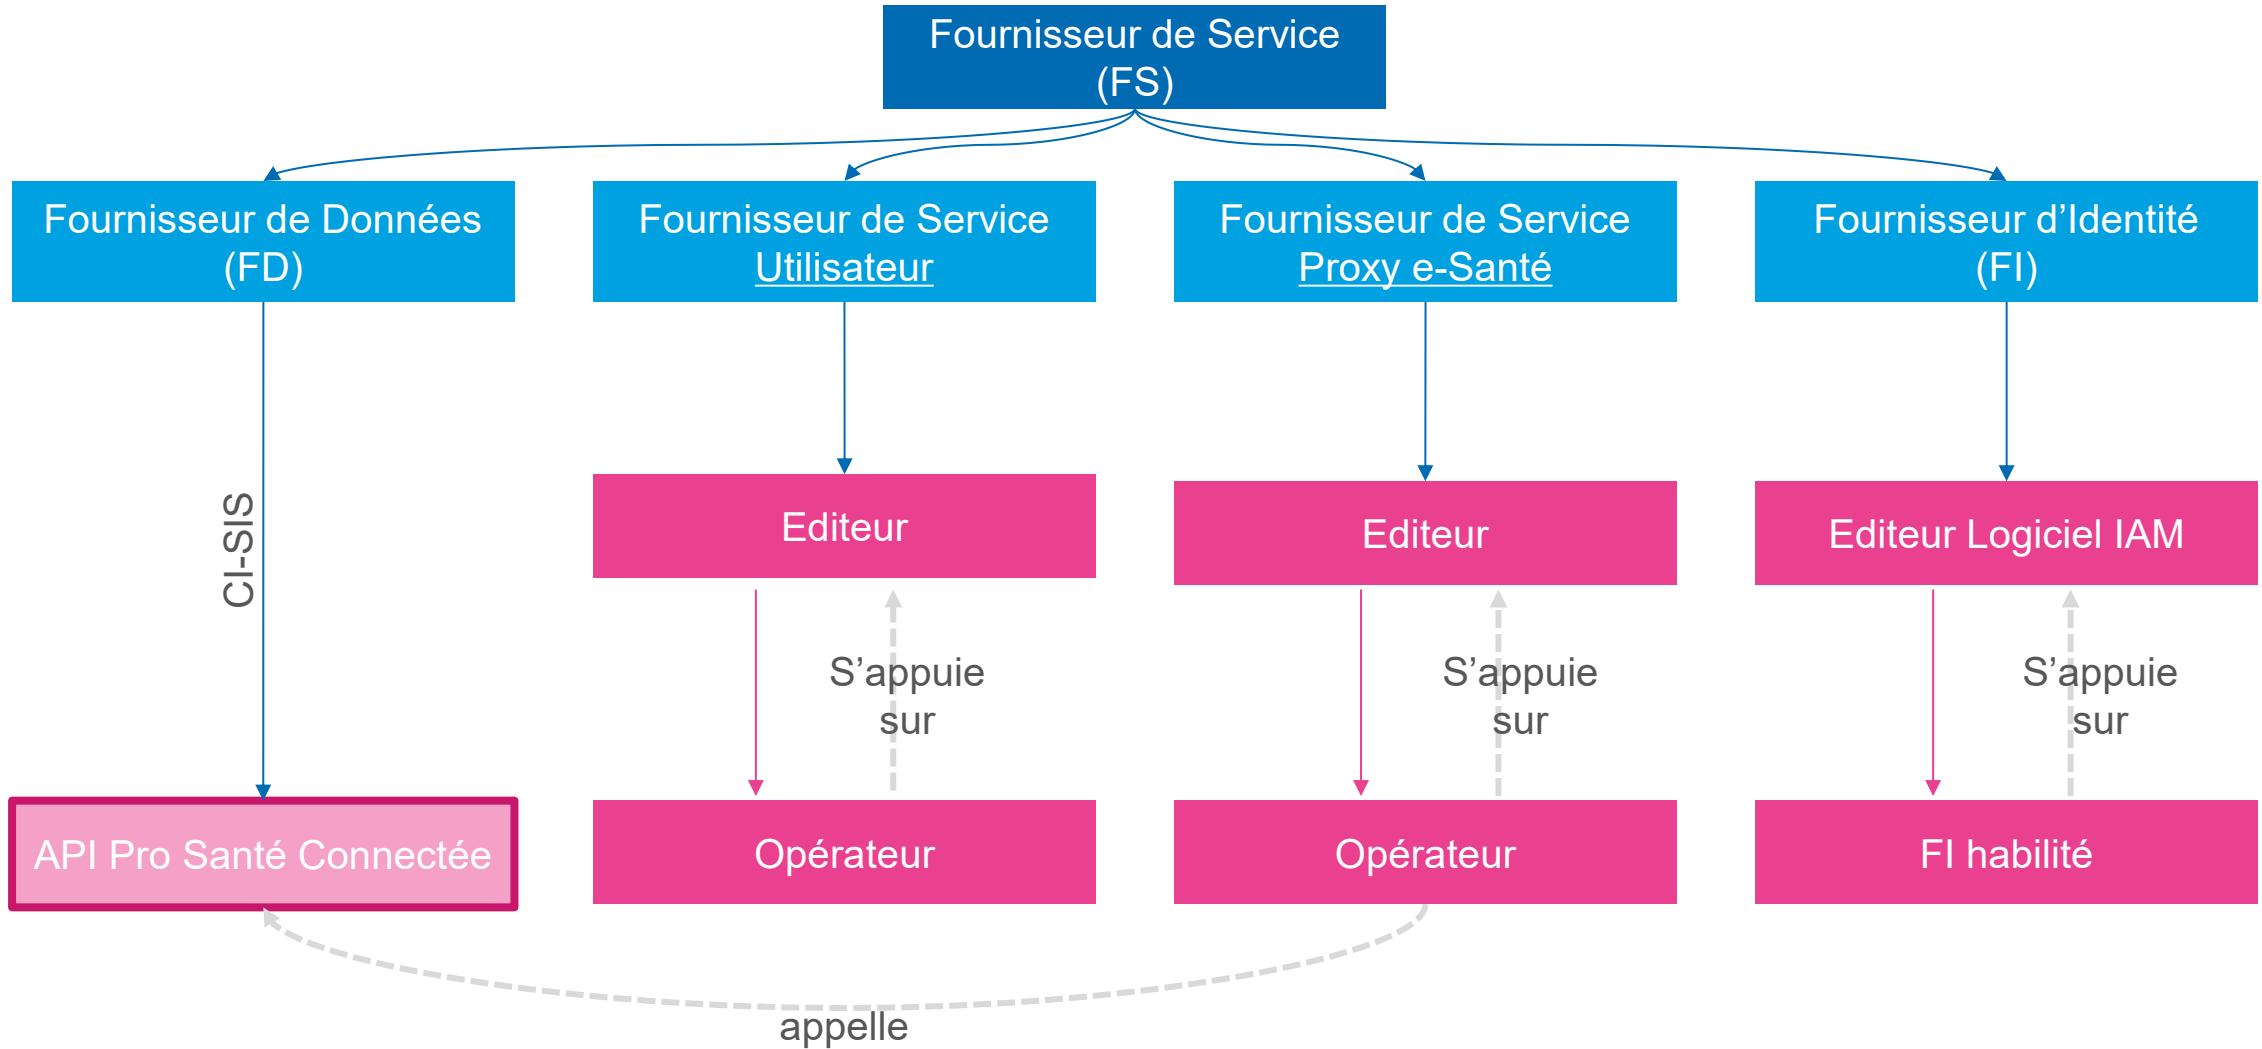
Fournisseur de Service (FS)

Fournisseur de Données (FD)

Fournisseur de Service Utilisateur

Fournisseur de Service Proxy e-Santé

Fournisseur d'Identité (FI)

CI-SIS

Editeur

Editeur

Editeur Logiciel IAM

S'appuie sur

S'appuie sur

S'appuie sur

API Pro Santé Connectée

Opérateur

Opérateur

FI habilité

appelle